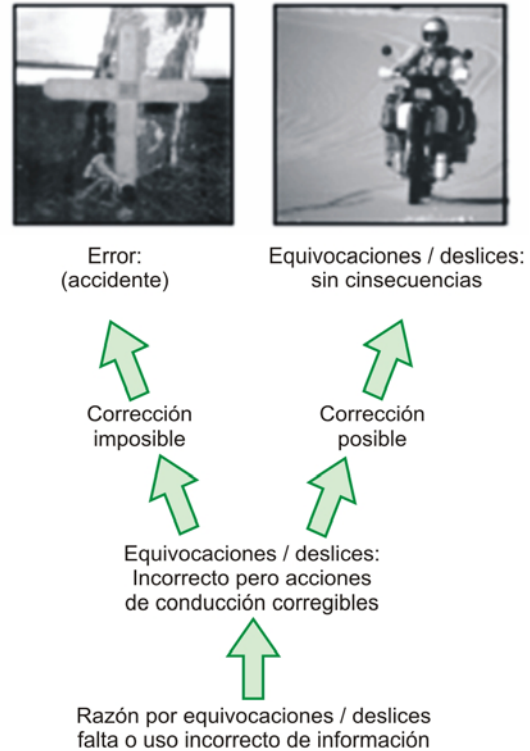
Error:
(accidente)

Equivocaciones / deslices:
sin cinsecuencias

Corrección
imposible

Corrección
posible

Equivocaciones / deslices:
Incorrecto pero acciones
de conducción corregibles

Razón por equivocaciones / deslices
falta o uso incorrecto de información